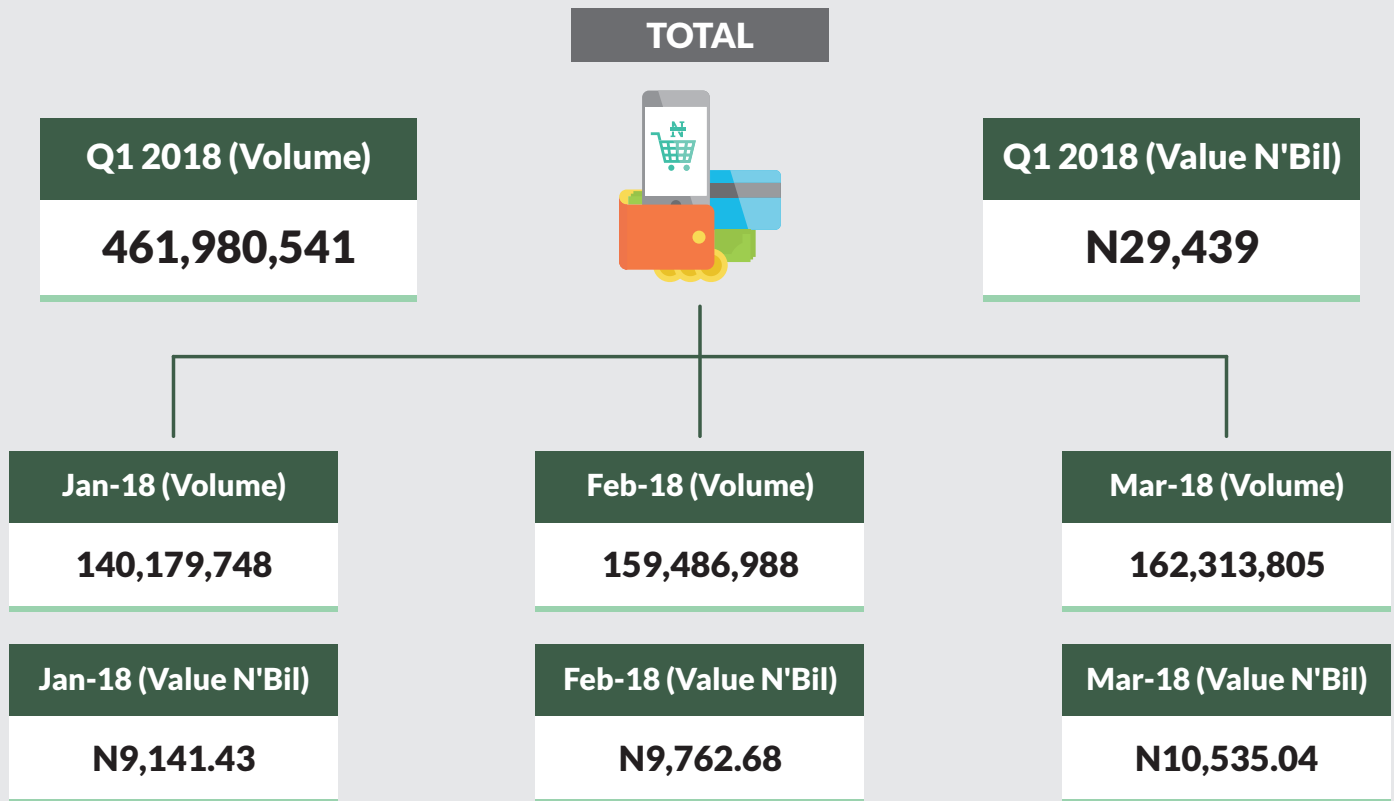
TOTAL

Q1 2018 (Volume)
461,980,541

₦

Q1 2018 (Value N'Bil)
N29,439

Jan-18 (Volume)
140,179,748

Feb-18 (Volume)
159,486,988

Mar-18 (Volume)
162,313,805

Jan-18 (Value N'Bil)
N9,141.43

Feb-18 (Value N'Bil)
N9,762.68

Mar-18 (Value N'Bil)
N10,535.04